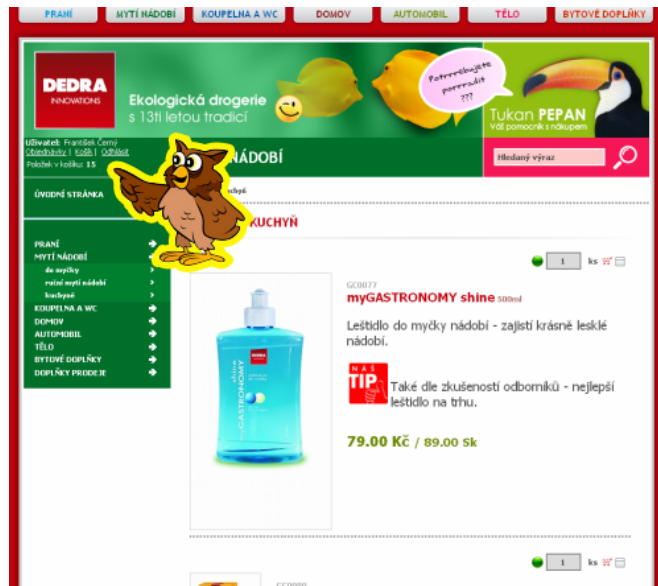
PRANÍ | MYTÍ NÁDOBÍ | KOUPELNA A WC | DOMOV | AUTOMOBIL | TĚLO | BYTOVÉ DOPLŇKY

DEDRA INNOVATIONS

Ekologická drogerie s 13ti letou tradicí

Potrrrrebujete porrradit ???

Tukan PEPAN
Váš pomocník s nákupem

Uživatel: František Černý
Objednávky | Košík | Odhlásit
Položek v košíku: 15

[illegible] NÁDOBÍ

Hledaný výraz

ÚVODNÍ STRÁNKA

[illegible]chyně

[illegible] KUCHYŇ

PRANÍ
MYTÍ NÁDOBÍ
do myčky
ruční mytí nádobí
kuchyně
KOUPELNA A WC
DOMOV
AUTOMOBIL
TĚLO
BYTOVÉ DOPLŇKY
DOPLŇKY PRODEJE

1 ks

GC0077
myGASTRONOMY shine 500ml

Leštidlo do myčky nádobí - zajistí krásně lesklé nádobí.

NÁŠ TIP

Také dle zkušeností odborníků - nejlepší leštidlo na trhu.

79.00 Kč / 89.00 Sk

DEDRA
shine
GASTRONOMY

1 ks

GC0080